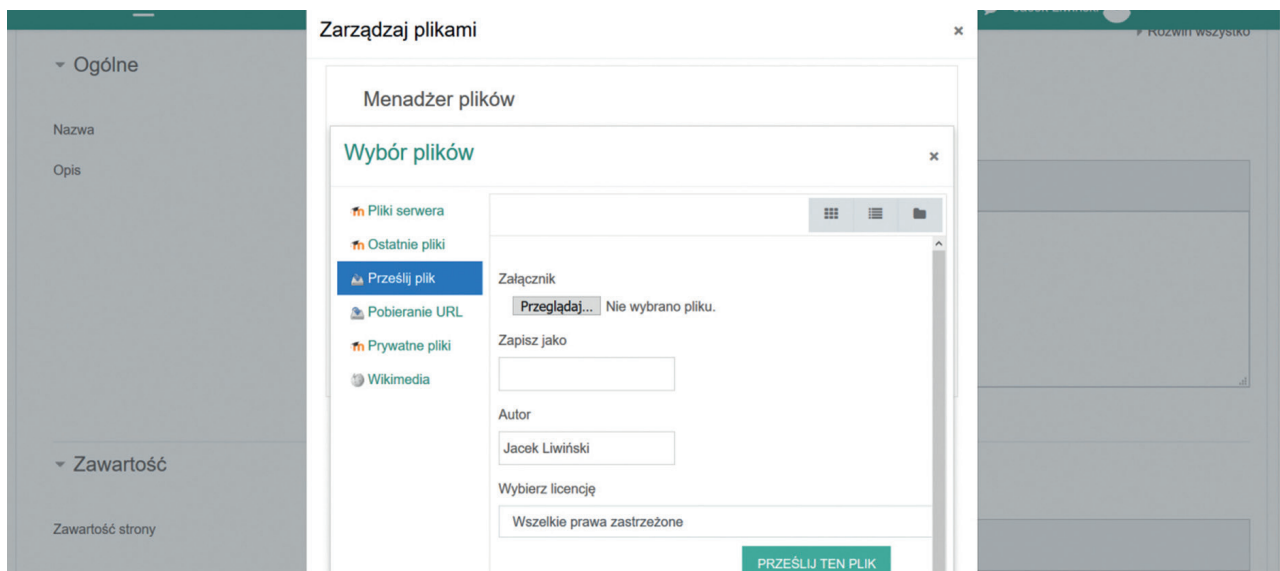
▸ Rozwiń wszystko

▾ Ogólne

Nazwa

Opis

▾ Zawartość

Zawartość strony

Zarządzaj plikami ×

Menadżer plików

Wybór plików ×

Pliki serwera

Ostatnie pliki

Prześlij plik

Pobieranie URL

Prywatne pliki

Wikimedia

Załącznik

Przeglądaj... Nie wybrano pliku.

Zapisz jako

Autor

Jacek Liwiński

Wybierz licencję

Wszelkie prawa zastrzeżone

PRZEŚLIJ TEN PLIK